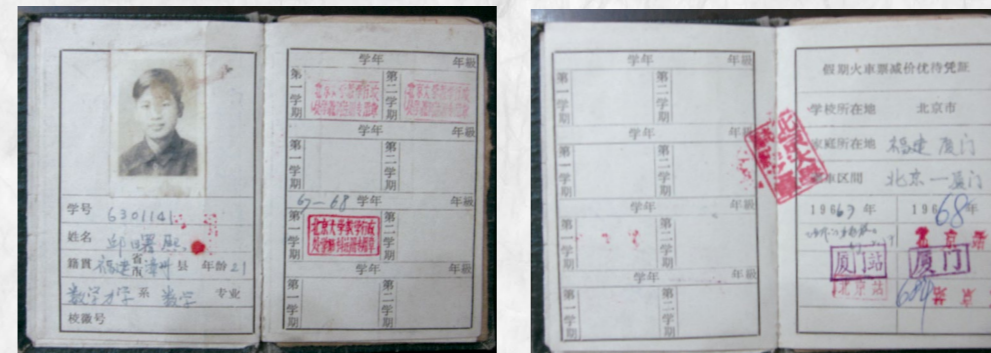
学号 6301141
姓名 邱曙熙
籍贯 福建省漳州县 年龄 21
数学力学系 数学 专业
校徽号

学年 年级
第一学期 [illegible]
第二学期 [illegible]

学年 年级
第一学期
第二学期

67-68 学年 年级
第一学期 北京大学数学力学系 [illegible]
第二学期

学年 年级
第一学期
第二学期

学年 年级
第一学期
第二学期

学年 年级
第一学期
第二学期

学年 年级
第一学期
第二学期

学年 年级
第一学期
第二学期

假期火车票减价优待凭证
学校所在地 北京市
家庭所在地 福建 厦门
乘车区间 北京一厦门
1967 年 1968 年
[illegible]
厦门站 厦门
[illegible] 北京 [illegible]